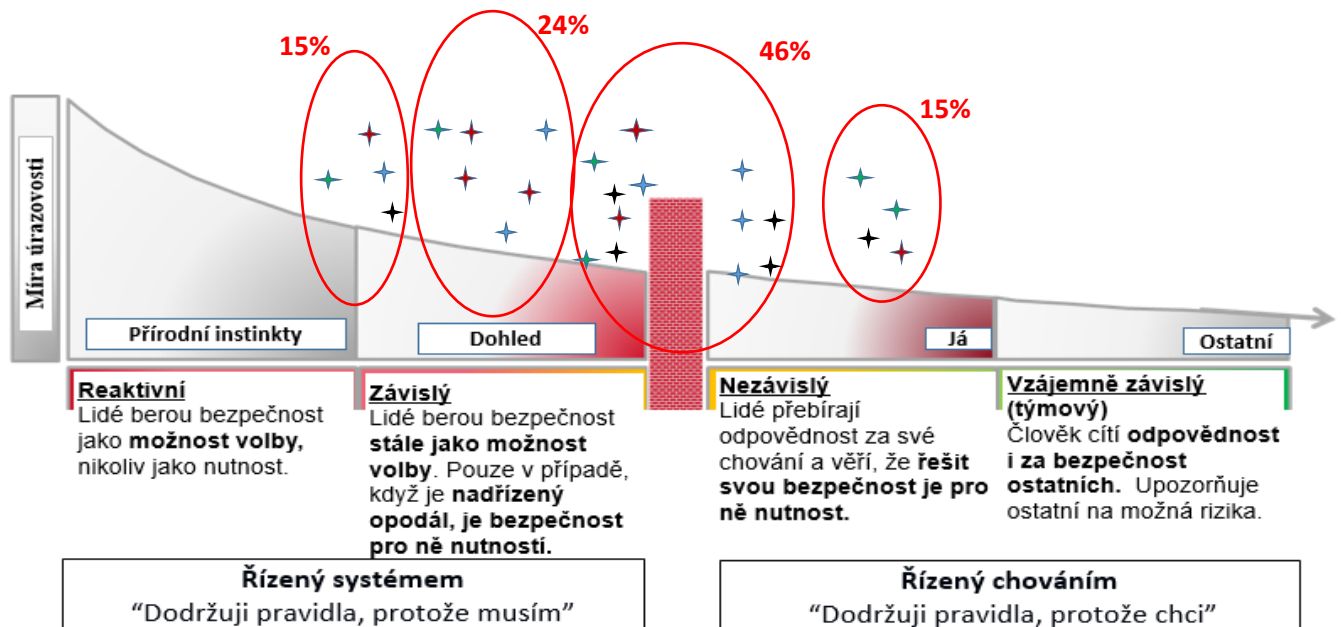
15%

24%

46%

15%

Míra úrazovosti

Přírodní instinkty

Dohled

Já

Ostatní

Reaktivní
Lidé berou bezpečnost jako **možnost volby,** nikoliv jako nutnost.

Závislý
Lidé berou bezpečnost **stále jako možnost volby**. Pouze v případě, když je **nadřízený opodál, je bezpečnost pro ně nutností.**

Nezávislý
Lidé přebírají odpovědnost za své chování a věří, že **řešit svou bezpečnost je pro ně nutnost.**

Vzájemně závislý (týmový)
Člověk cítí **odpovědnost i za bezpečnost ostatních.** Upozorňuje ostatní na možná rizika.

Řízený systémem
“Dodržuji pravidla, protože musím”

Řízený chováním
“Dodržuji pravidla, protože chci”